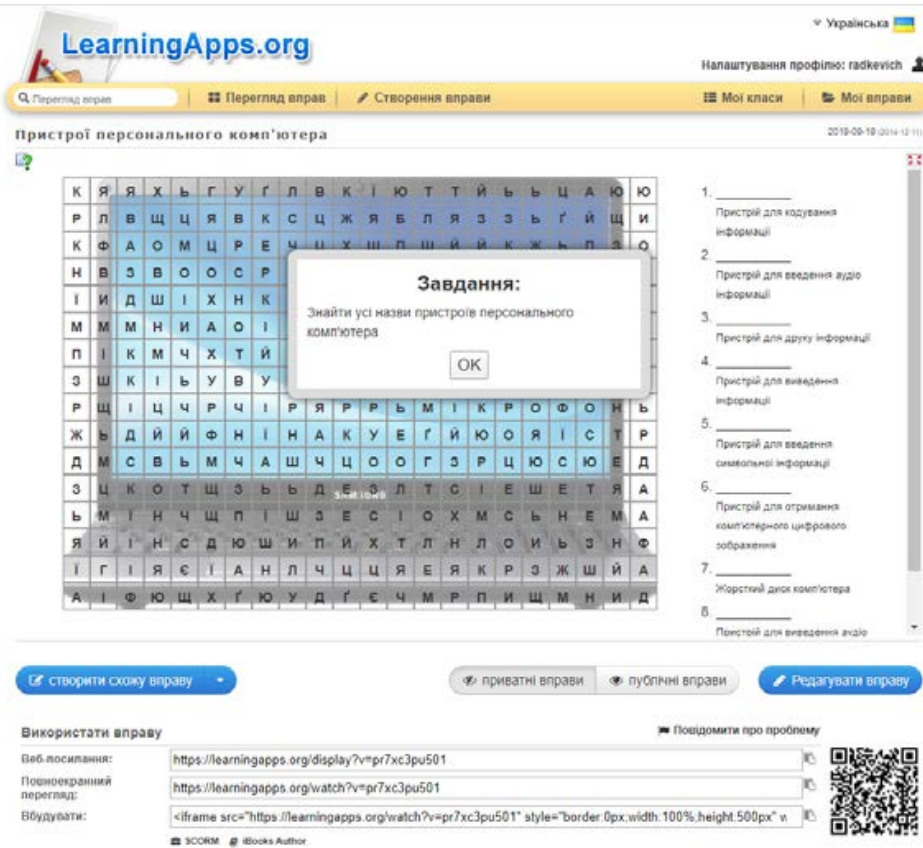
▾ Українська

LearningApps.org

Налаштування профілю: radkevich

Перегляд вправ | Перегляд вправ | Створення вправи | Мої класи | Мої вправи

Пристрої персонального комп'ютера

2019-09-19 (2014-12-11)

| К | Я | Я | Х | Ь | Г | У | Ґ | Л | В | К | І | Ю | Т | Т | Й | Ь | Ь | Ц | А | Ю | Ю |
|---|---|---|---|---|---|---|---|---|---|---|---|---|---|---|---|---|---|---|---|---|---|
| Р | Л | В | Щ | Ц | Я | В | К | С | Ц | Ж | Я | Б | Л | Я | З | З | Ь | Ґ | Й | Щ | И |
| К | Ф | А | О | М | Ц | Р | Е | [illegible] | | | | | | | | | | | | | О |
| Н | В | З | В | О | О | С | Р | | | | | | | | | | | | | | |
| І | И | Д | Ш | І | Х | Н | К | | | | | | | | | | | | | | |
| М | М | М | Н | И | А | О | І | | | | | | | | | | | | | | |
| П | І | К | М | Ч | Х | Т | Й | | | | | | | | | | | | | | |
| З | Ш | К | І | Ь | У | В | У | | | | | | | | | | | | | | |
| Р | Щ | І | Ц | Ч | Р | Ч | І | Р | Я | Р | Р | Ь | М | І | К | Р | О | Ф | О | Н | Ь |
| Ж | Ь | Д | Й | Й | Ф | Н | І | Н | А | К | У | Е | Ґ | Й | Ю | О | Я | І | С | Т | Р |
| Д | М | С | В | Ь | М | Ч | А | Ш | Ч | Ц | О | О | Г | З | Р | Ц | Ю | С | Ю | Е | Д |
| З | Ц | К | О | Т | Щ | З | Ь | Ь | Д | Е | З | Л | Т | С | І | Е | Ш | Е | Т | Я | А |
| Ь | М | І | Н | Ч | Щ | П | І | Ш | З | Е | С | І | О | Х | М | С | Ь | Н | Е | М | А |
| Я | И | І | Н | С | Д | Ю | Ш | И | П | Й | Х | Т | Л | Н | Л | О | И | Ь | З | Н | Ф |
| Ї | Г | І | Я | Є | І | А | Н | Л | Ч | Ц | Ц | Я | Е | Я | К | Р | З | Ж | Ш | Й | А |
| А | І | Ф | Ю | Щ | Х | Ґ | Ю | У | Д | Ґ | Є | Ч | М | Р | П | И | Щ | М | Н | И | Д |

Завдання:
Знайти усі назви пристроїв персонального комп'ютера
OK

1. ________ Пристрій для кодування інформації
2. ________ Пристрій для введення аудіо інформації
3. ________ Пристрій для друку інформації
4. ________ Пристрій для виведення інформації
5. ________ Пристрій для введення символьної інформації
6. ________ Пристрій для отримання комп'ютерного цифрового зображення
7. ________ Жорсткий диск комп'ютера
8. ________ Пристрій для виведення аудіо

створити схожу вправу | приватні вправи | публічні вправи | Редагувати вправу

Використати вправу | Повідомити про проблему

Веб-посилання: https://learningapps.org/display?v=pr7xc3pu501
Повноекранний перегляд: https://learningapps.org/watch?v=pr7xc3pu501
Вбудувати: <iframe src="https://learningapps.org/watch?v=pr7xc3pu501" style="border:0px;width:100%;height:500px" w

SCORM  iBooks Author